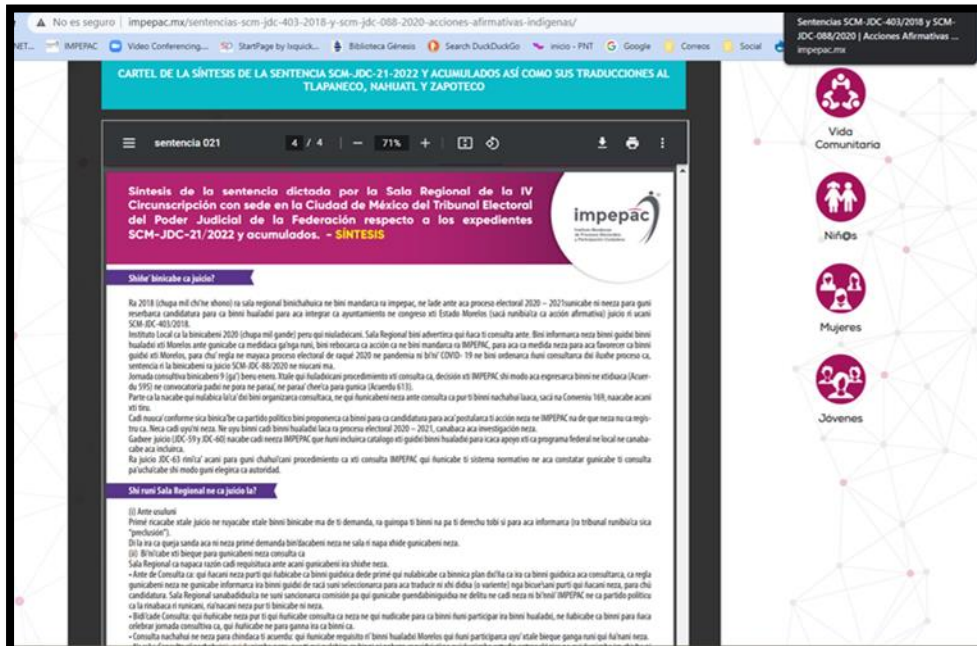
No es seguro | impepac.mx/sentencias-scm-jdc-403-2018-y-scm-jdc-088-2020-acciones-afirmativas-indigenas/

Sentencias SCM-JDC-403/2018 y SCM-JDC-088/2020 | Acciones Afirmativas ... impepac.mx

NET... IMPEPAC Video Conferencing... StartPage by Ixquick... Biblioteca Génesis Search DuckDuckGo inicio - PNT Google Correos Social

CARTEL DE LA SÍNTESIS DE LA SENTENCIA SCM-JDC-21-2022 Y ACUMULADOS ASÍ COMO SUS TRADUCCIONES AL TLAPANECO, NAHUATL Y ZAPOTECO

sentencia 021 4 / 4 — 71% +

Síntesis de la sentencia dictada por la Sala Regional de la IV Circunscripción con sede en la Ciudad de México del Tribunal Electoral del Poder Judicial de la Federación respecto a los expedientes SCM-JDC-21/2022 y acumulados. - SÍNTESIS

impepac

Shiñe' binicabe ca juicio?

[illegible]

Shi runi Sala Regional ne ca juicio la?

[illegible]

Vida Comunitaria

Niñ@s

Mujeres

Jóvenes